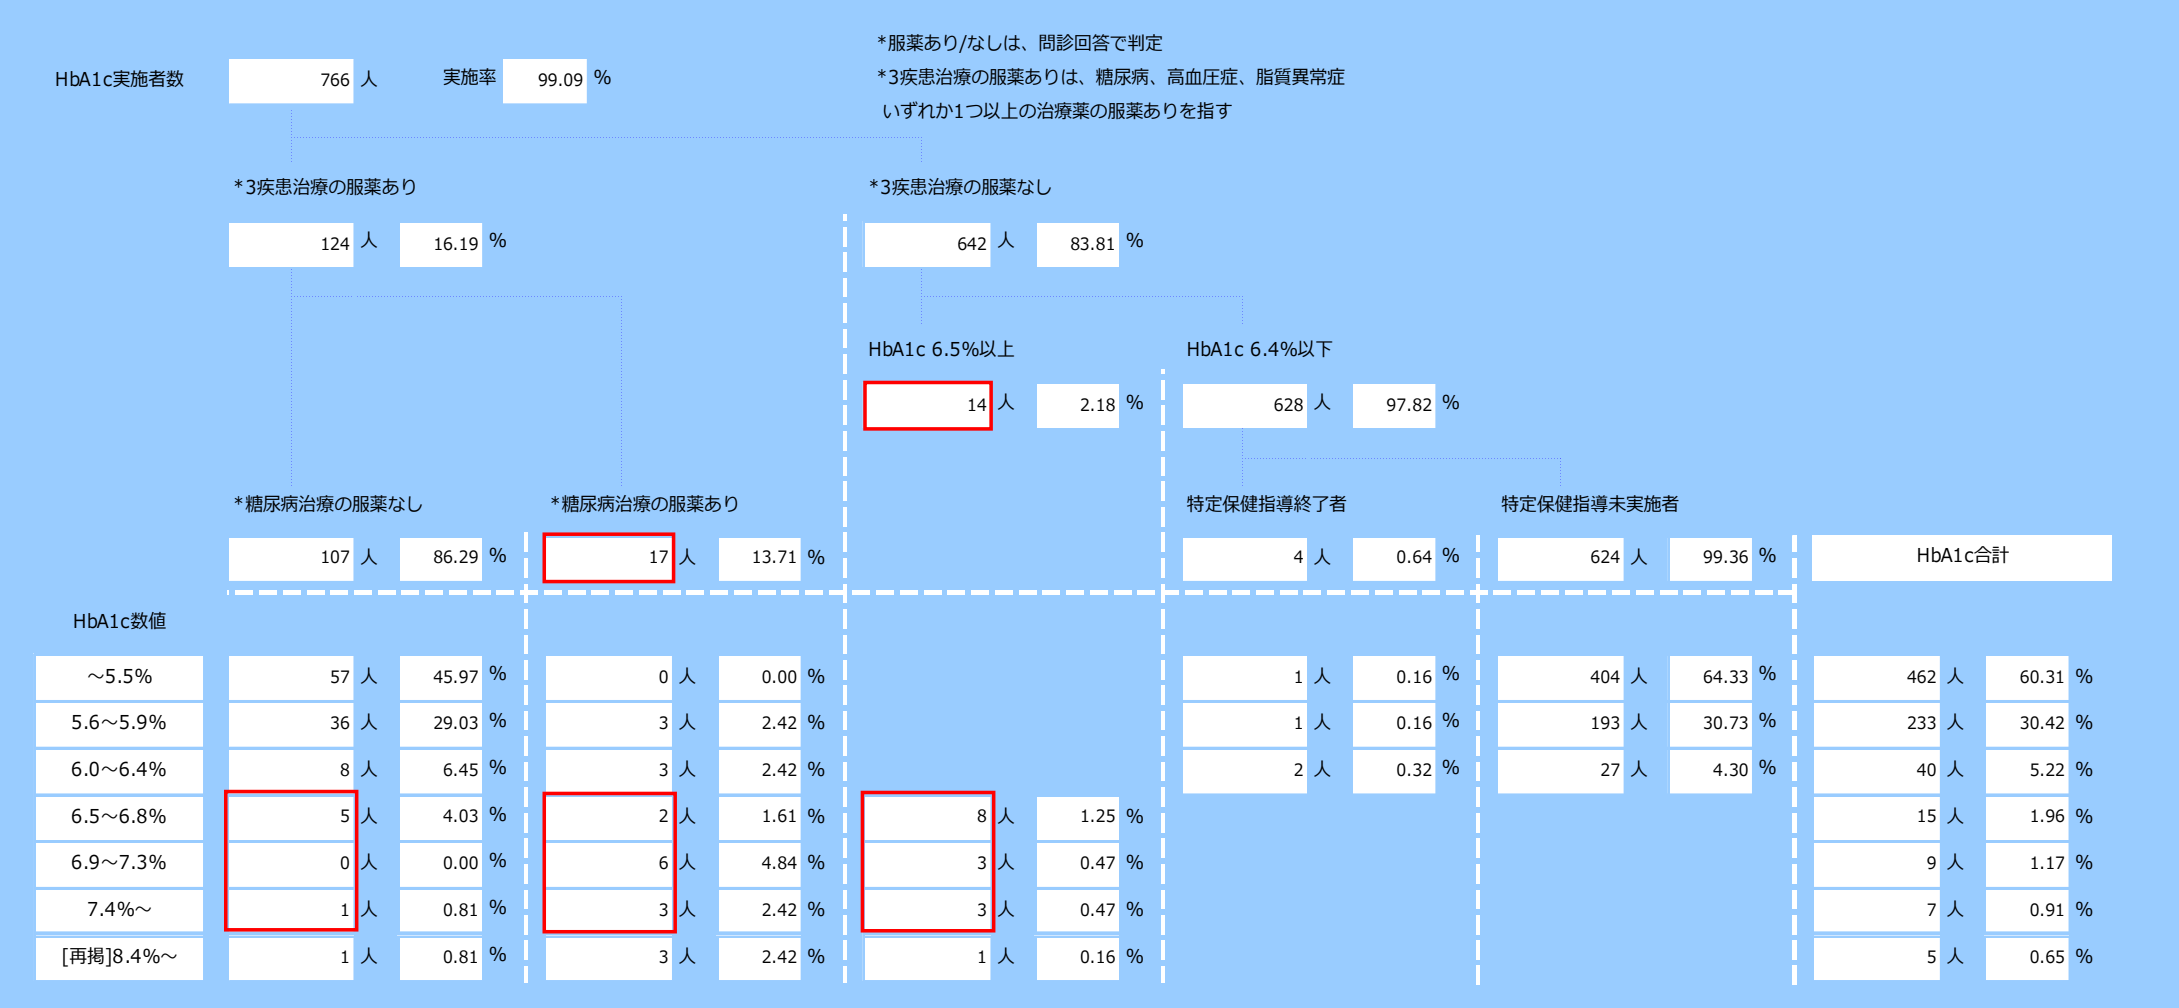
HbA1c実施者数 766 人 実施率 99.09 %

*服薬あり/なしは、問診回答で判定
*3疾患治療の服薬ありは、糖尿病、高血圧症、脂質異常症 いずれか1つ以上の治療薬の服薬ありを指す

*3疾患治療の服薬あり
124 人 16.19 %

*3疾患治療の服薬なし
642 人 83.81 %

HbA1c 6.5%以上
14 人 2.18 %

HbA1c 6.4%以下
628 人 97.82 %

*糖尿病治療の服薬なし
107 人 86.29 %

*糖尿病治療の服薬あり
17 人 13.71 %

特定保健指導終了者
4 人 0.64 %

特定保健指導未実施者
624 人 99.36 %

HbA1c合計

HbA1c数値

| HbA1c数値 | 糖尿病治療の服薬なし | | 糖尿病治療の服薬あり | | HbA1c 6.5%以上 | | 特定保健指導終了者 | | 特定保健指導未実施者 | | HbA1c合計 | |
|---|---|---|---|---|---|---|---|---|---|---|---|---|
| ～5.5% | 57 人 | 45.97 % | 0 人 | 0.00 % | | | 1 人 | 0.16 % | 404 人 | 64.33 % | 462 人 | 60.31 % |
| 5.6～5.9% | 36 人 | 29.03 % | 3 人 | 2.42 % | | | 1 人 | 0.16 % | 193 人 | 30.73 % | 233 人 | 30.42 % |
| 6.0～6.4% | 8 人 | 6.45 % | 3 人 | 2.42 % | | | 2 人 | 0.32 % | 27 人 | 4.30 % | 40 人 | 5.22 % |
| 6.5～6.8% | 5 人 | 4.03 % | 2 人 | 1.61 % | 8 人 | 1.25 % | | | | | 15 人 | 1.96 % |
| 6.9～7.3% | 0 人 | 0.00 % | 6 人 | 4.84 % | 3 人 | 0.47 % | | | | | 9 人 | 1.17 % |
| 7.4%～ | 1 人 | 0.81 % | 3 人 | 2.42 % | 3 人 | 0.47 % | | | | | 7 人 | 0.91 % |
| [再掲]8.4%～ | 1 人 | 0.81 % | 3 人 | 2.42 % | 1 人 | 0.16 % | | | | | 5 人 | 0.65 % |